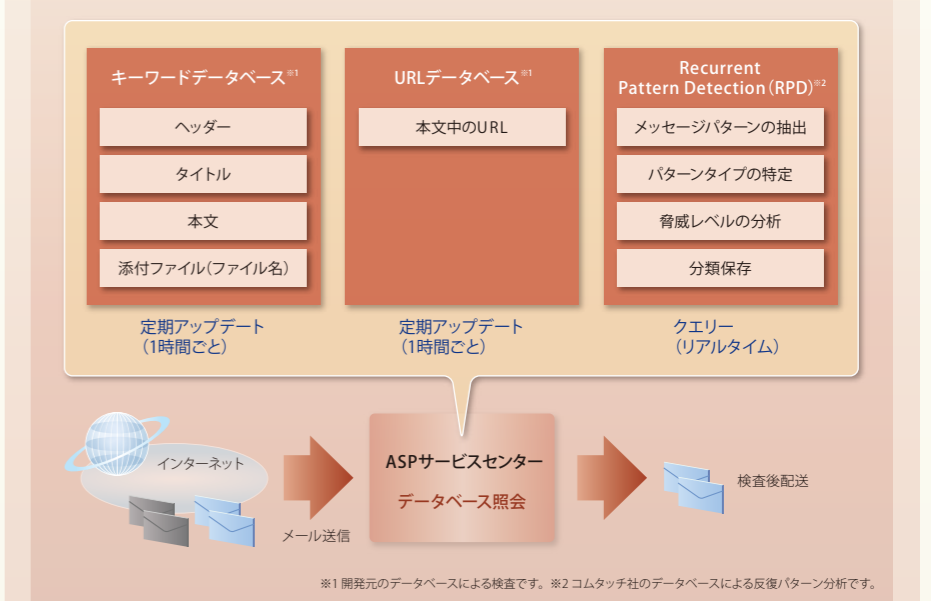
キーワードデータベース※1

ヘッダー

タイトル

本文

添付ファイル(ファイル名)

定期アップデート
(1時間ごと)

URLデータベース※1

本文中のURL

定期アップデート
(1時間ごと)

Recurrent Pattern Detection(RPD)※2

メッセージパターンの抽出

パターンタイプの特定

脅威レベルの分析

分類保存

クエリー
(リアルタイム)

インターネット

メール送信

ASPサービスセンター

データベース照会

検査後配送

※1 開発元のデータベースによる検査です。※2 コムタッチ社のデータベースによる反復パターン分析です。